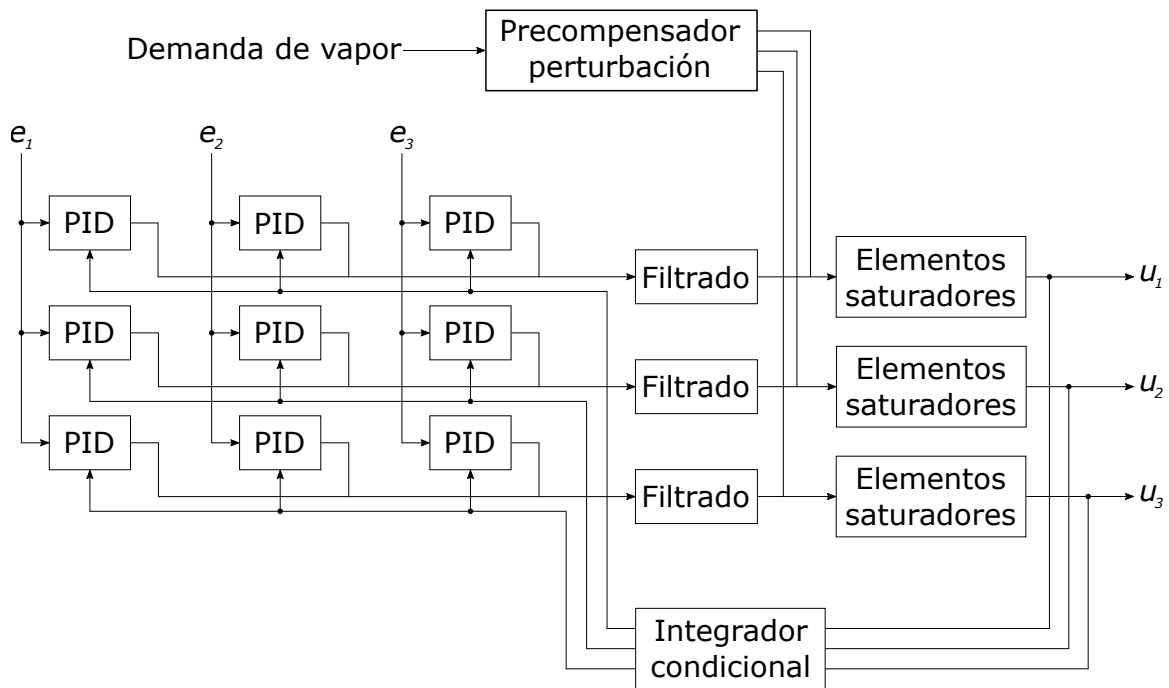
Demanda de vapor

Precompensador perturbación

$e_1$

$e_2$

$e_3$

PID

PID

PID

PID

PID

PID

PID

PID

PID

Filtrado

Filtrado

Filtrado

Elementos saturadores

Elementos saturadores

Elementos saturadores

$u_1$

$u_2$

$u_3$

Integrador condicional